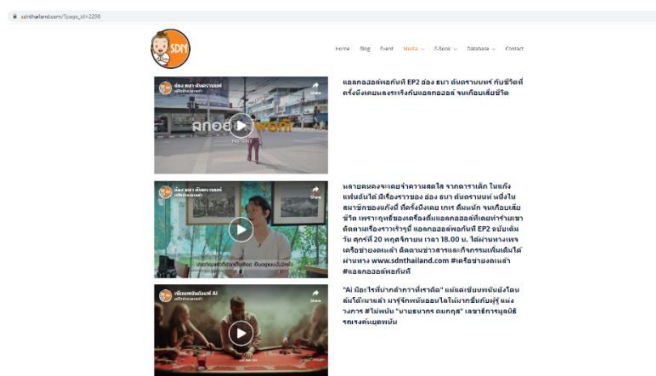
sdnthailand.com/?page_id=2208

SDN

Home Blog Event Works E-book Database Contact

แอลกอฮอล์พอกันที EP2 ฮ่อง ธนา ต้นตราบมนทร์ กับชีวิตที่ครั้งหนึ่งเคยแลงจริงกับแอลกอฮอล์ จนเกือบเสียชีวิต

ฮ่อง ธนา ต้นตราบมนทร์

Share

ลกอฮอล์พอกันที

หลายคนคงจะเคยจำความสดใส จากการเล่น ในแก๊งแฟนอันได้ มีเรื่องราวของ ฮ่อง ธนา ต้นตราบมนทร์ หนึ่งในสมาชิกของแก๊งนี้ ที่ครั้งหนึ่งเคย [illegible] จนเกือบเสียชีวิต เพราะถูกเชื้อของเครื่องดื่มแอลกอฮอล์ทำลายเขาติดตามเรื่องราวเร้าๆ นี้ แอลกอฮอล์พอกันที EP2 ฉบับเต็ม วันศุกร์ที่ 20 พฤศจิกายน เวลา 18.00 น. ได้ผ่านทางเพจเครือข่ายงดเหล้า ติดตามข่าวสารและกิจกรรมเพิ่มเติมได้ผ่านทาง www.sdnthailand.com #เครือข่ายงดเหล้า #แอลกอฮอล์พอกันที

Share

"Ai มิอาไรที่ปากสำคาวาที่เราต้อ" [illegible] #ไม่พนัน "นายสมาธร ตมกกุล" เลขาธิการมูลนิธิรณรงค์เพื่อหยุดพนัน

Share